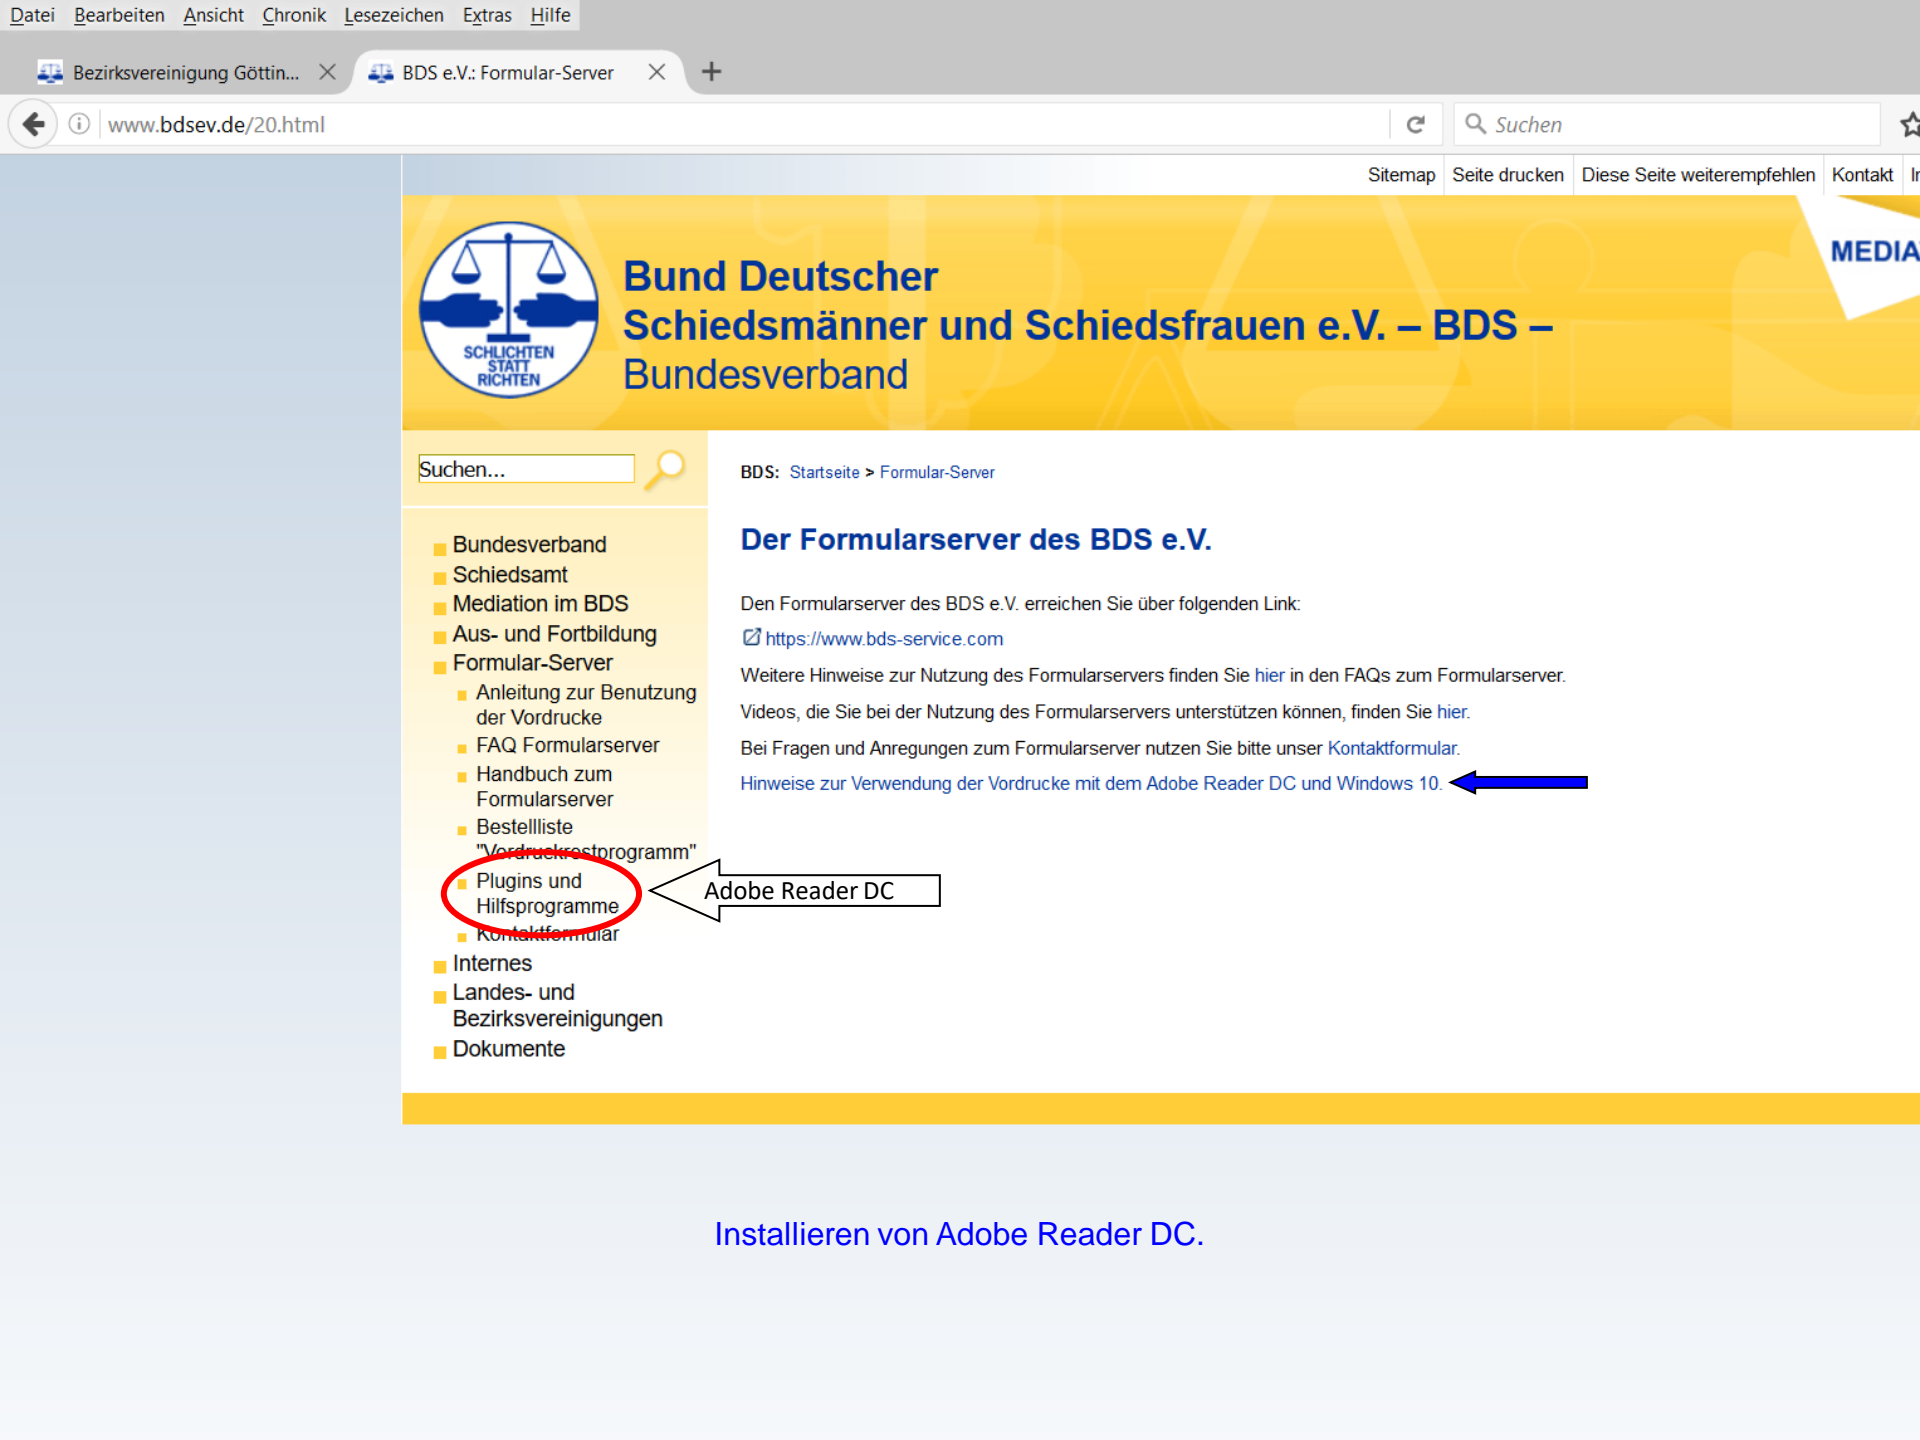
Datei Bearbeiten Ansicht Chronik Lesezeichen Extras Hilfe

Bezirksvereinigung Göttin... BDS e.V.: Formular-Server

www.bdsev.de/20.html

Suchen

Sitemap Seite drucken Diese Seite weiterempfehlen Kontakt I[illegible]

SCHLICHTEN STATT RICHTEN

Bund Deutscher
Schiedsmänner und Schiedsfrauen e.V. – BDS –
Bundesverband

MEDIA

Suchen...

Bundesverband
Schiedsamt
Mediation im BDS
Aus- und Fortbildung
Formular-Server
Anleitung zur Benutzung der Vordrucke
FAQ Formularserver
Handbuch zum Formularserver
Bestellliste "Vordruckrestprogramm"
Plugins und Hilfsprogramme
Kontaktformular
Internes
Landes- und Bezirksvereinigungen
Dokumente

Adobe Reader DC

BDS: Startseite > Formular-Server

Der Formularserver des BDS e.V.

Den Formularserver des BDS e.V. erreichen Sie über folgenden Link:

https://www.bds-service.com

Weitere Hinweise zur Nutzung des Formularservers finden Sie hier in den FAQs zum Formularserver.

Videos, die Sie bei der Nutzung des Formularservers unterstützen können, finden Sie hier.

Bei Fragen und Anregungen zum Formularserver nutzen Sie bitte unser Kontaktformular.

Hinweise zur Verwendung der Vordrucke mit dem Adobe Reader DC und Windows 10.

Installieren von Adobe Reader DC.